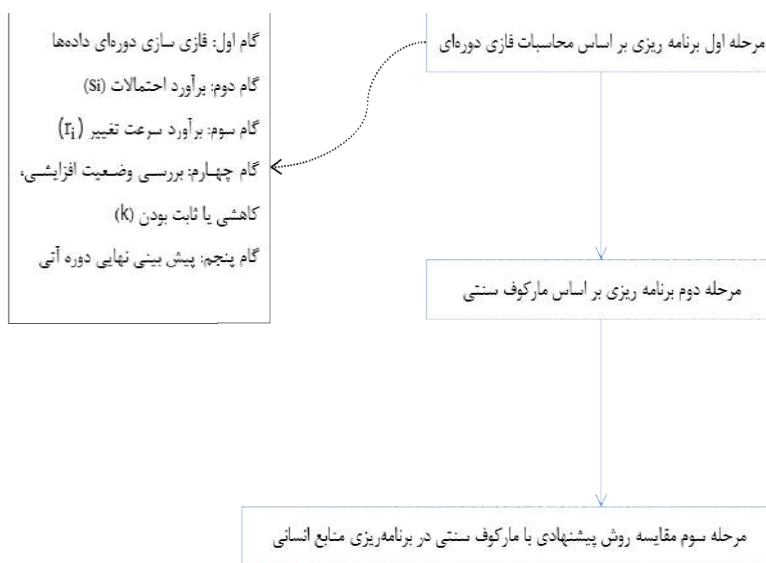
مرحله اول برنامه ریزی بر اساس محاسبات فازی دوره‌ای

گام اول: فازی سازی دوره‌ای داده‌ها
گام دوم: برآورد احتمالات (Si)
گام سوم: برآورد سرعت تغییر $(r_i)$
گام چهارم: بررسی وضعیت افزایشی، کاهشی یا ثابت بودن (k)
گام پنجم: پیش بینی نهایی دوره آتی

مرحله دوم برنامه ریزی بر اساس مارکوف سنتی

مرحله سوم مقایسه روش پیشنهادی با مارکوف سنتی در برنامه‌ریزی منابع انسانی